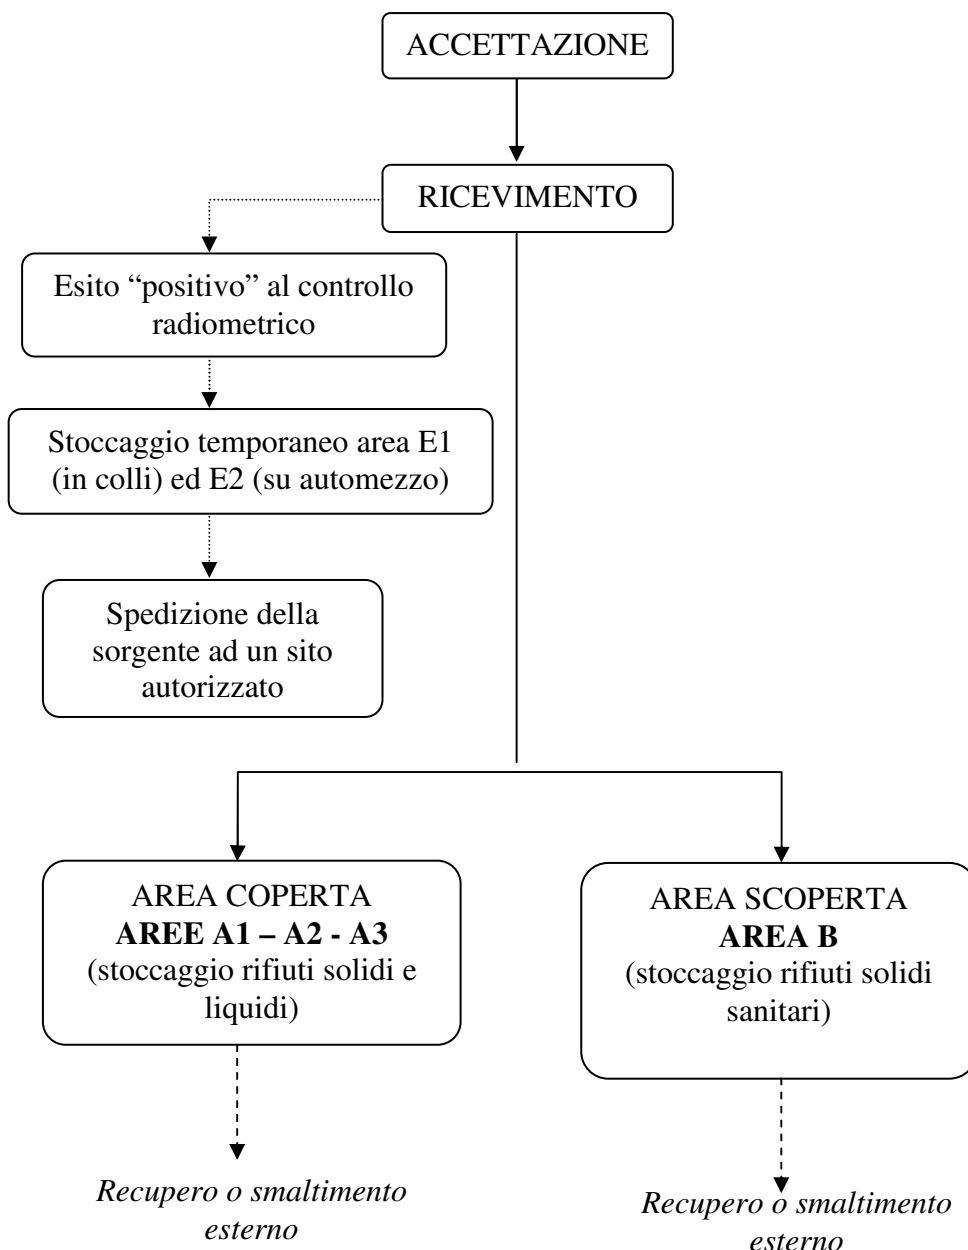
ACCETTAZIONE

RICEVIMENTO

Esito “positivo” al controllo radiometrico

Stoccaggio temporaneo area E1 (in colli) ed E2 (su automezzo)

Spedizione della sorgente ad un sito autorizzato

AREA COPERTA
**AREE A1 – A2 - A3**
(stoccaggio rifiuti solidi e liquidi)

*Recupero o smaltimento esterno*

AREA SCOPERTA
**AREA B**
(stoccaggio rifiuti solidi sanitari)

*Recupero o smaltimento esterno*